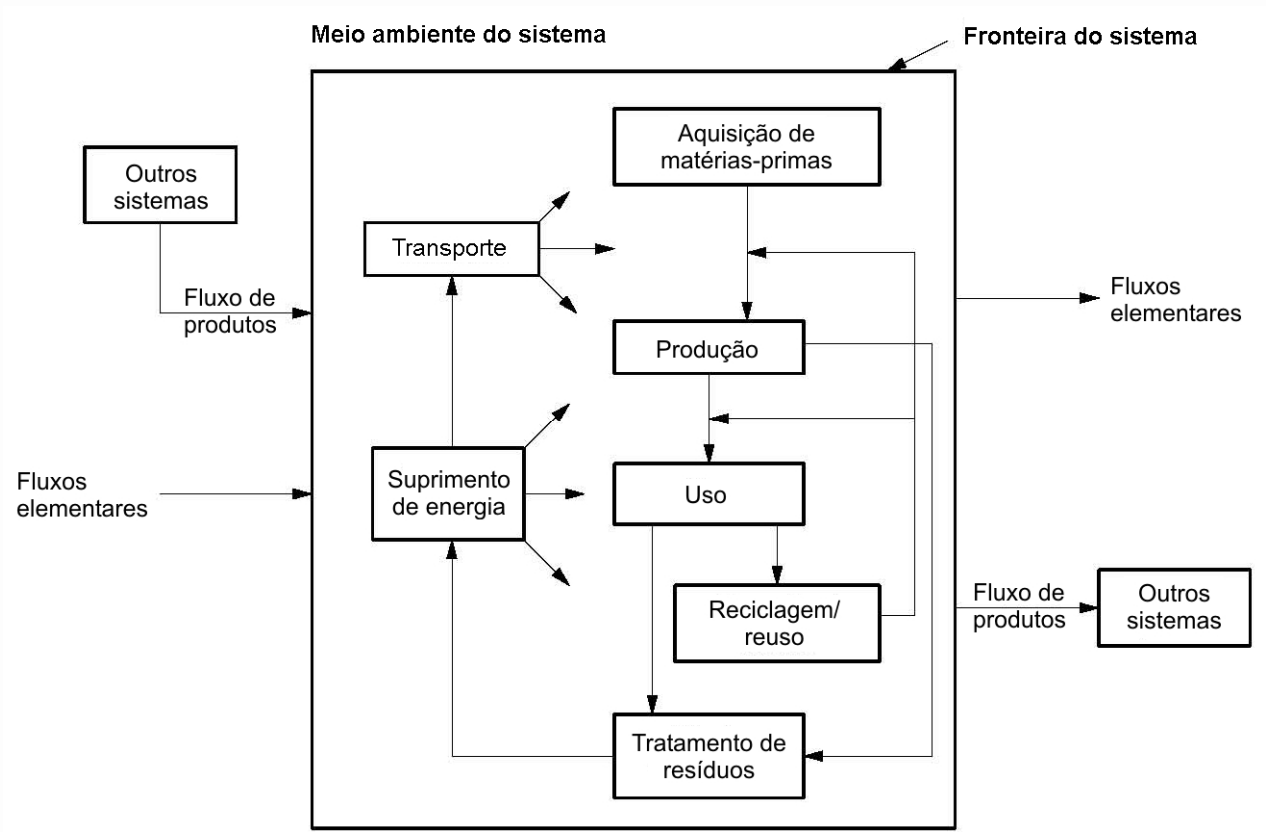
Meio ambiente do sistema

Fronteira do sistema

Outros sistemas

Fluxo de produtos

Fluxos elementares

Aquisição de matérias-primas

Transporte

Produção

Suprimento de energia

Uso

Reciclagem/ reuso

Tratamento de resíduos

Fluxos elementares

Fluxo de produtos

Outros sistemas